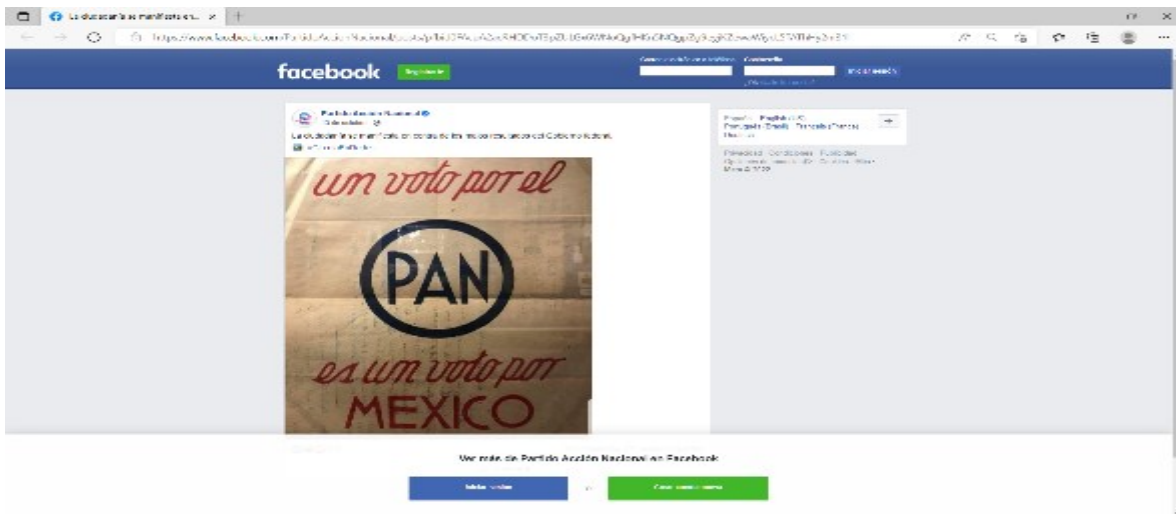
La ciudadanía se manifestó en... ×

https://www.facebook.com/PartidoAccionNacional/posts/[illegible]

facebook Registrarte

Correo electrónico o teléfono Contraseña
Iniciar sesión
¿Olvidaste tu cuenta?

Partido Acción Nacional
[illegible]

La ciudadanía se manifestó en contra de las medidas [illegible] del Gobierno Federal.

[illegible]

un voto por el
PAN
es un voto por
MEXICO

Español · English (US) · Português (Brasil) · Français (France) · Deutsch
Privacidad · Condiciones · Publicidad · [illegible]
Meta © 2020

Ver más de Partido Acción Nacional en Facebook

Iniciar sesión
o
Crear cuenta nueva